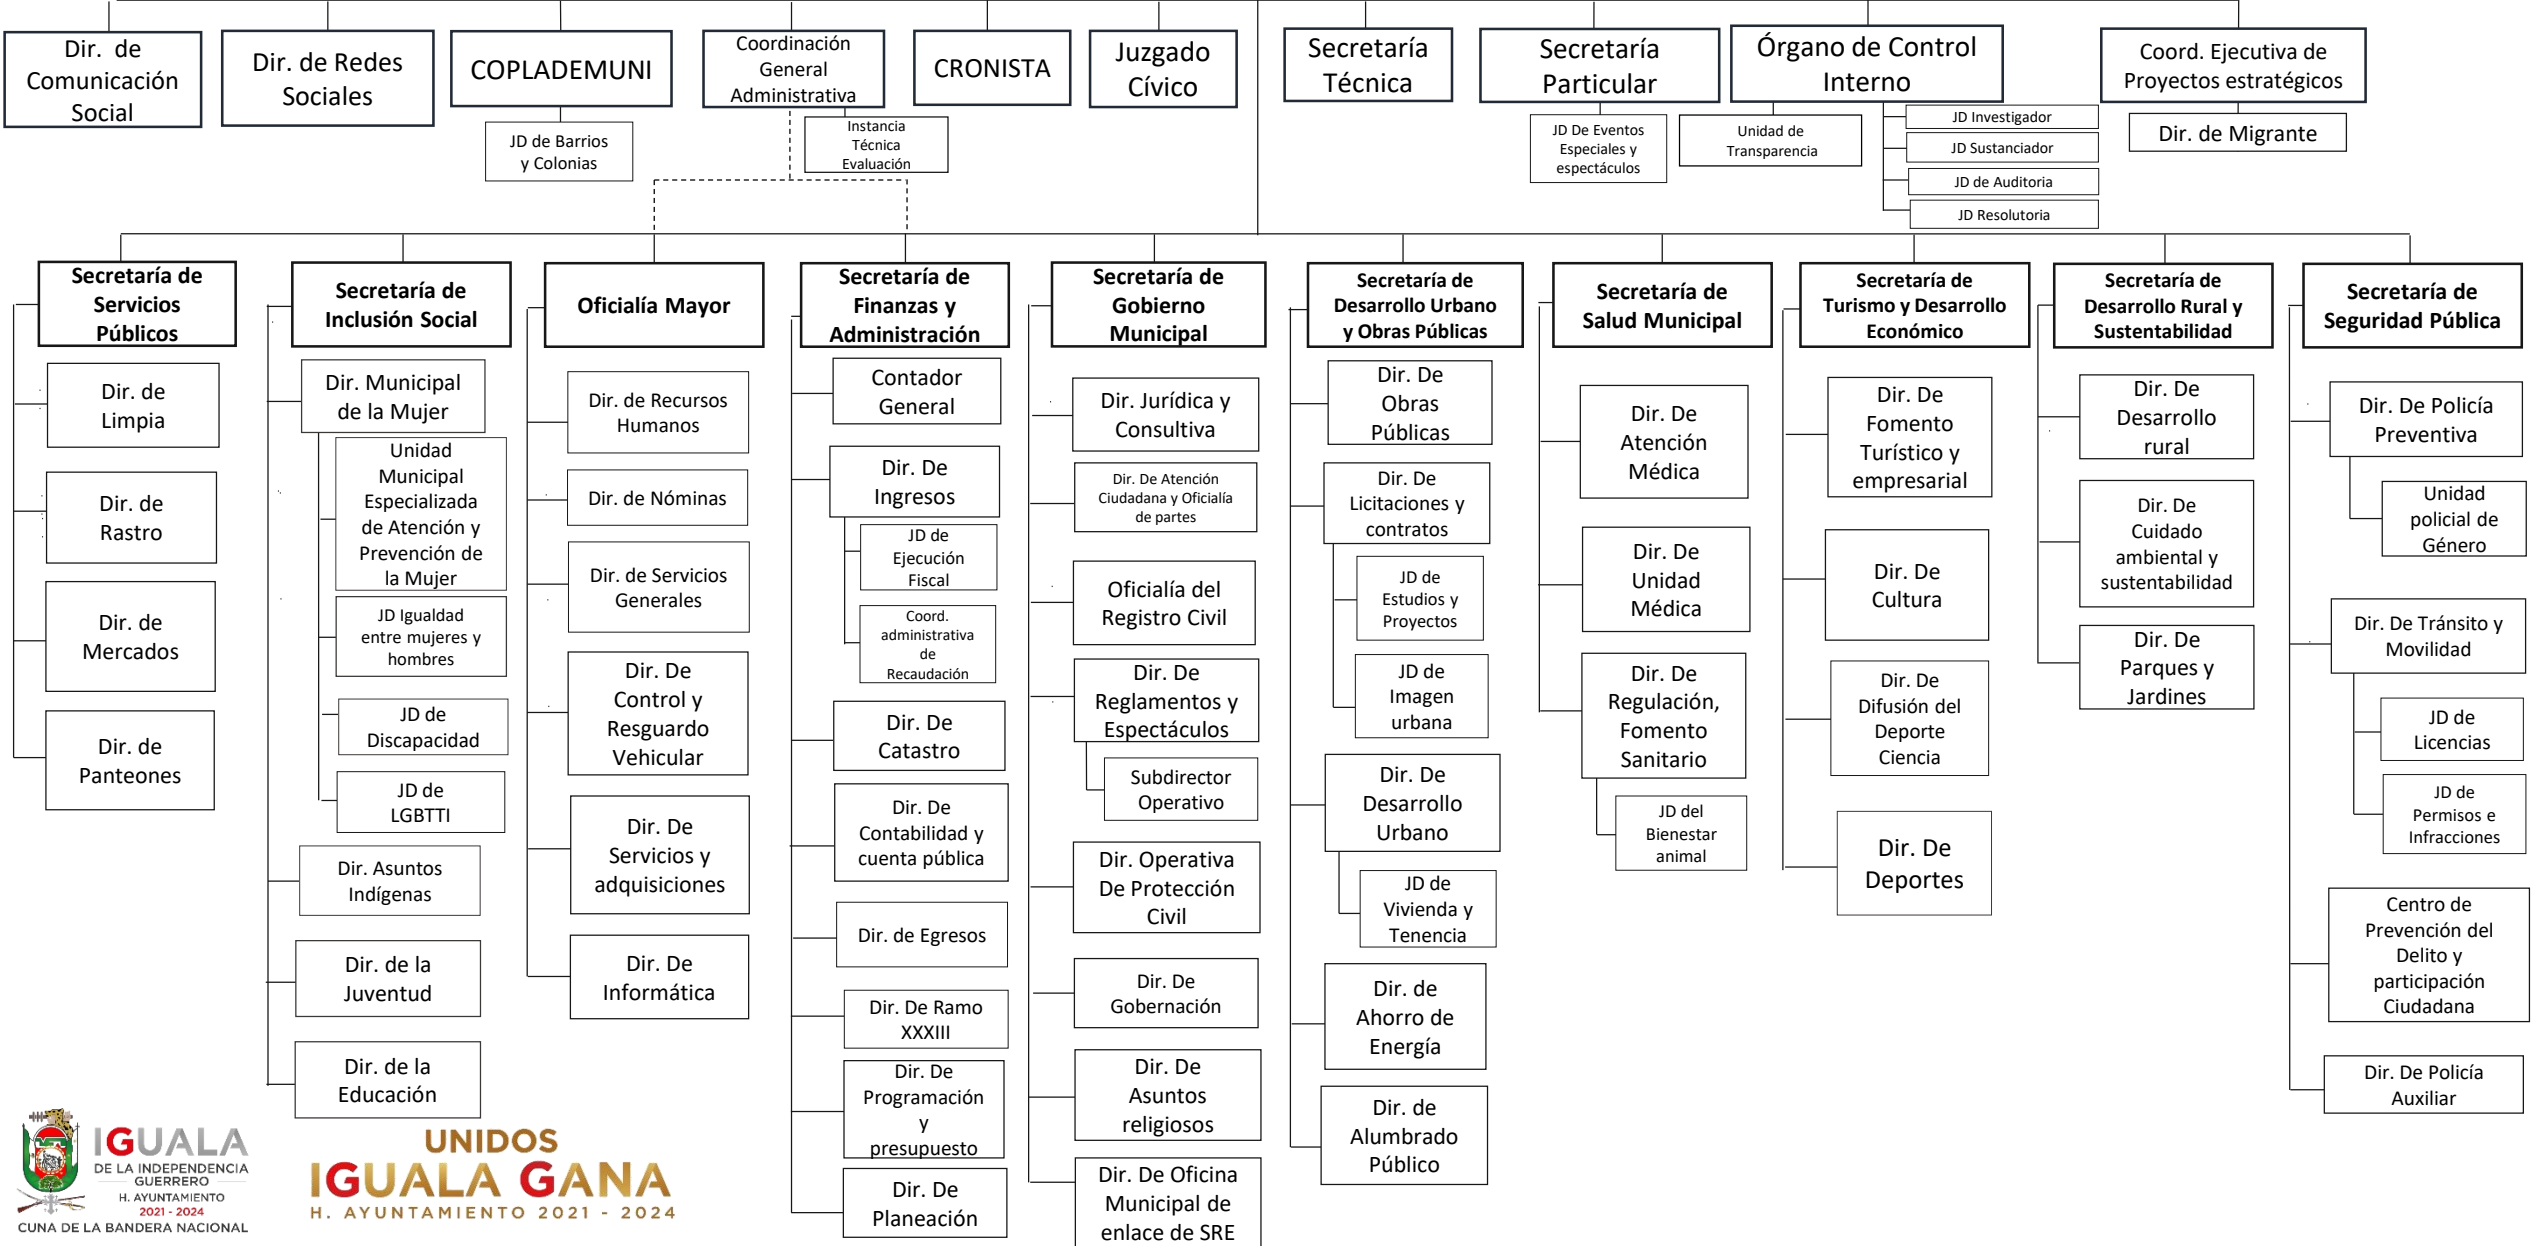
Dir. de Comunicación Social

Dir. de Redes Sociales

COPLADEMUNI

JD de Barrios y Colonias

Coordinación General Administrativa

Instancia Técnica Evaluación

CRONISTA

Juzgado Cívico

Secretaría Técnica

Secretaría Particular

JD De Eventos Especiales y espectáculos

Unidad de Transparencia

Órgano de Control Interno

JD Investigador

JD Sustanciador

JD de Auditoria

JD Resolutoria

Coord. Ejecutiva de Proyectos estratégicos

Dir. de Migrante

Secretaría de Servicios Públicos

Dir. de Limpia

Dir. de Rastro

Dir. de Mercados

Dir. de Panteones

Secretaría de Inclusión Social

Dir. Municipal de la Mujer

Unidad Municipal Especializada de Atención y Prevención de la Mujer

JD Igualdad entre mujeres y hombres

JD de Discapacidad

JD de LGBTTI

Dir. Asuntos Indígenas

Dir. de la Juventud

Dir. de la Educación

Oficialía Mayor

Dir. de Recursos Humanos

Dir. de Nóminas

Dir. de Servicios Generales

Dir. De Control y Resguardo Vehicular

Dir. De Servicios y adquisiciones

Dir. De Informática

Secretaría de Finanzas y Administración

Contador General

Dir. De Ingresos

JD de Ejecución Fiscal

Coord. administrativa de Recaudación

Dir. De Catastro

Dir. De Contabilidad y cuenta pública

Dir. de Egresos

Dir. De Ramo XXXIII

Dir. De Programación y presupuesto

Dir. De Planeación

Secretaría de Gobierno Municipal

Dir. Jurídica y Consultiva

Dir. De Atención Ciudadana y Oficialía de partes

Oficialía del Registro Civil

Dir. De Reglamentos y Espectáculos

Subdirector Operativo

Dir. Operativa De Protección Civil

Dir. De Gobernación

Dir. De Asuntos religiosos

Dir. De Oficina Municipal de enlace de SRE

Secretaría de Desarrollo Urbano y Obras Públicas

Dir. De Obras Públicas

Dir. De Licitaciones y contratos

JD de Estudios y Proyectos

JD de Imagen urbana

Dir. De Desarrollo Urbano

JD de Vivienda y Tenencia

Dir. de Ahorro de Energía

Dir. de Alumbrado Público

Secretaría de Salud Municipal

Dir. De Atención Médica

Dir. De Unidad Médica

Dir. De Regulación, Fomento Sanitario

JD del Bienestar animal

Secretaría de Turismo y Desarrollo Económico

Dir. De Fomento Turístico y empresarial

Dir. De Cultura

Dir. De Difusión del Deporte Ciencia

Dir. De Deportes

Secretaría de Desarrollo Rural y Sustentabilidad

Dir. De Desarrollo rural

Dir. De Cuidado ambiental y sustentabilidad

Dir. De Parques y Jardines

Secretaría de Seguridad Pública

Dir. De Policía Preventiva

Unidad policial de Género

Dir. De Tránsito y Movilidad

JD de Licencias

JD de Permisos e Infracciones

Centro de Prevención del Delito y participación Ciudadana

Dir. De Policía Auxiliar

IGUALA DE LA INDEPENDENCIA GUERRERO H. AYUNTAMIENTO 2021 - 2024 CUNA DE LA BANDERA NACIONAL

UNIDOS IGUALA GANA H. AYUNTAMIENTO 2021 - 2024